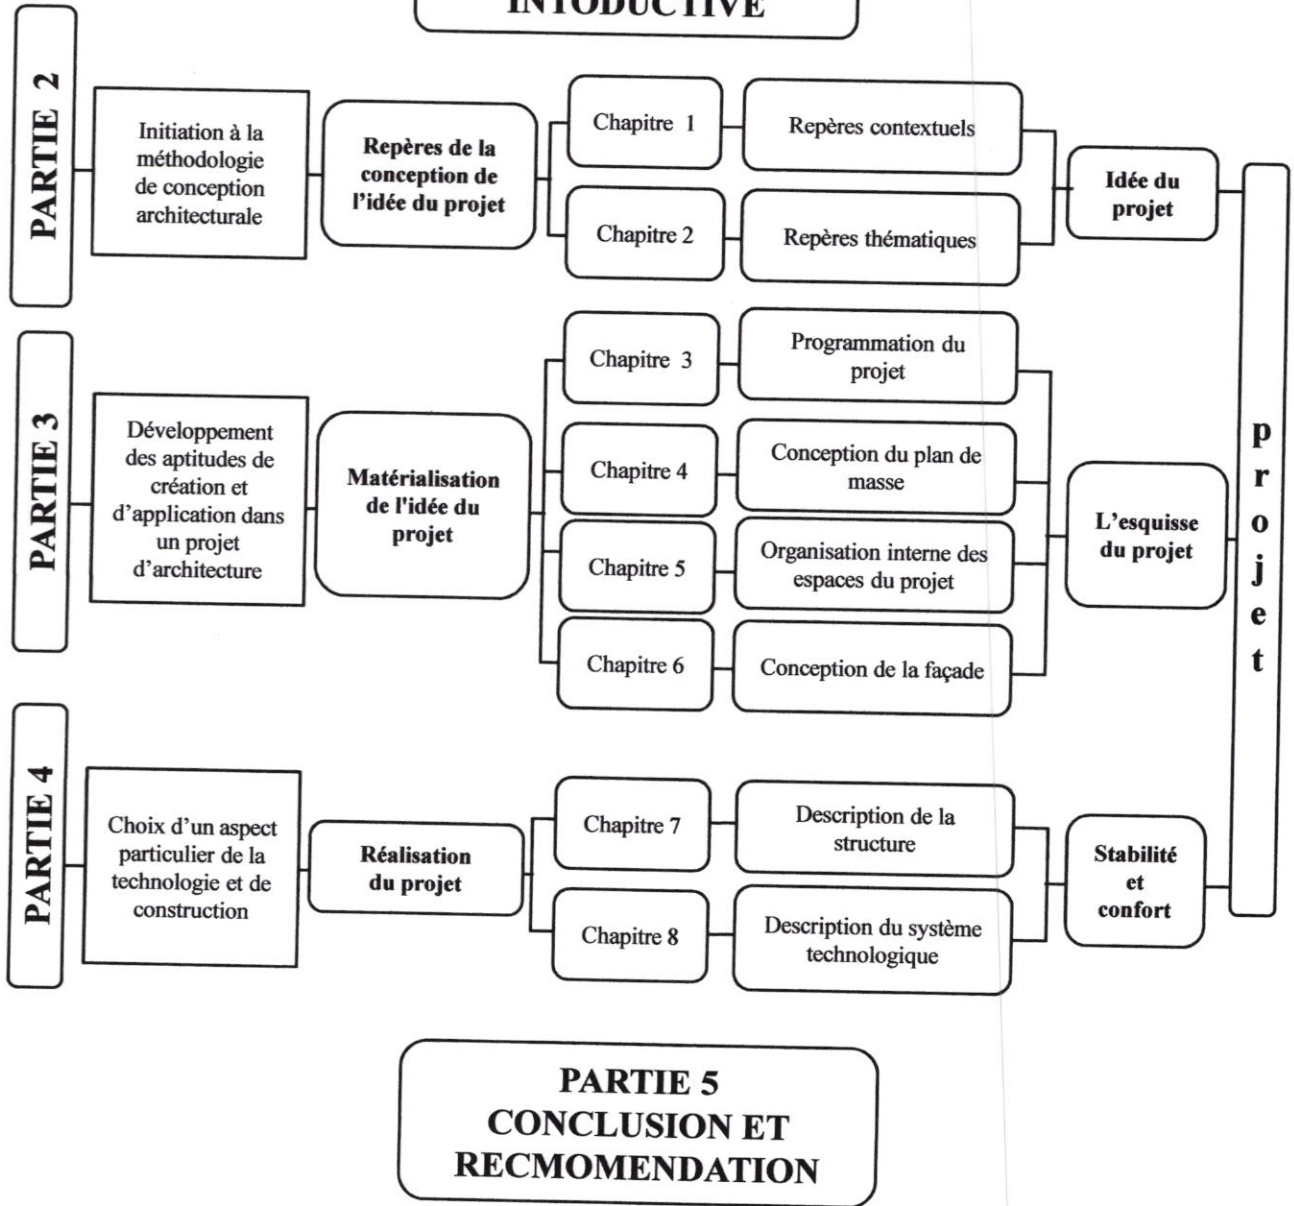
INTODUCTIVE

PARTIE 2

Initiation à la méthodologie de conception architecturale

Repères de la conception de l'idée du projet

Chapitre 1

Repères contextuels

Chapitre 2

Repères thématiques

Idée du projet

PARTIE 3

Développement des aptitudes de création et d'application dans un projet d'architecture

Matérialisation de l'idée du projet

Chapitre 3

Programmation du projet

Chapitre 4

Conception du plan de masse

Chapitre 5

Organisation interne des espaces du projet

Chapitre 6

Conception de la façade

L'esquisse du projet

p
r
o
j
e
t

PARTIE 4

Choix d'un aspect particulier de la technologie et de construction

Réalisation du projet

Chapitre 7

Description de la structure

Chapitre 8

Description du système technologique

Stabilité et confort

PARTIE 5
CONCLUSION ET
RECMOMENDATION